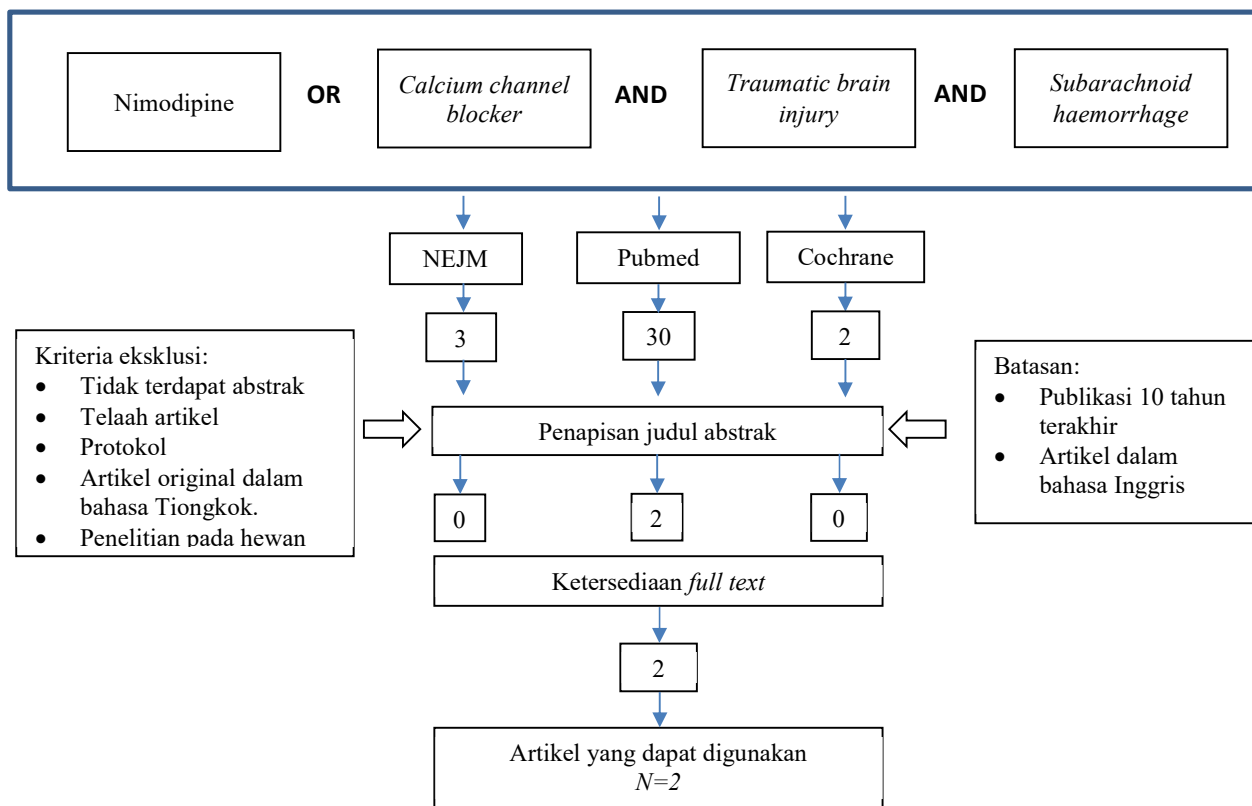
Nimodipine OR Calcium channel blocker AND Traumatic brain injury AND Subarachnoid haemorrhage

NEJM

Pubmed

Cochrane

3

30

2

Kriteria eksklusi:
- Tidak terdapat abstrak
- Telaah artikel
- Protokol
- Artikel original dalam bahasa Tiongkok.
- Penelitian pada hewan

Penapisan judul abstrak

Batasan:
- Publikasi 10 tahun terakhir
- Artikel dalam bahasa Inggris

0

2

0

Ketersediaan *full text*

2

Artikel yang dapat digunakan
*N=2*